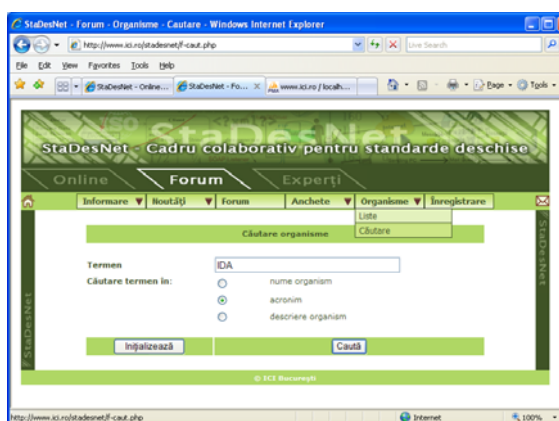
StaDesNet - Forum - Organisme - Cautare - Windows Internet Explorer

http://www.ici.ro/stadesnet/f-caut.php

Live Search

File Edit View Favorites Tools Help

StaDesNet - Online... | StaDesNet - Fo... | www.ici.ro / localh...

Page ▼ Tools ▼

StaDesNet

StaDesNet - Cadru colaborativ pentru standarde deschise

Online | Forum | Experţi

Informare ▼ | Noutăţi ▼ | Forum | Anchete ▼ | Organisme ▼ | Înregistrare

Liste
Căutare

Căutare organisme

Termen: IDA

Căutare termen in:
nume organism
acronim
descriere organism

Iniţializează | Caută

© ICI Bucureşti

StaDesNet

StaDesNet

http://www.ici.ro/stadesnet/f-caut.php

Internet

100%